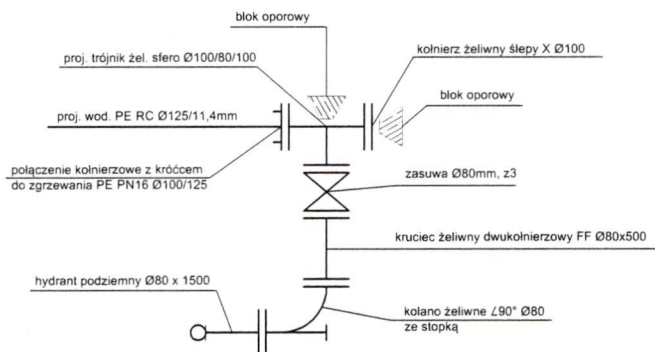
blok oporowy

proj. trójnik żel. sfero Ø100/80/100

kołnierz żeliwny ślepy X Ø100

proj. wod. PE RC Ø125/11,4mm

blok oporowy

połączenie kołnierzowe z króćcem do zgrzewania PE PN16 Ø100/125

zasuwa Ø80mm, z3

kruciec żeliwny dwukołnierzowy FF Ø80x500

hydrant podziemny Ø80 x 1500

kolano żeliwne ∠90° Ø80 ze stopką